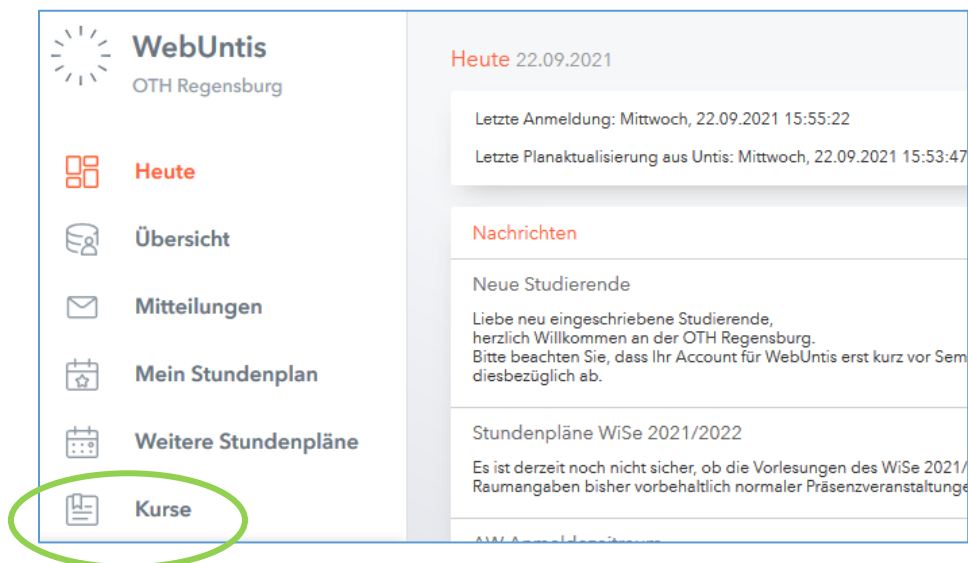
WebUntis
OTH Regensburg

Heute

Übersicht

Mitteilungen

Mein Stundenplan

Weitere Stundenpläne

Kurse

Heute 22.09.2021

Letzte Anmeldung: Mittwoch, 22.09.2021 15:55:22

Letzte Planaktualisierung aus Untis: Mittwoch, 22.09.2021 15:53:47

Nachrichten

Neue Studierende

Liebe neu eingeschriebene Studierende, herzlich Willkommen an der OTH Regensburg. Bitte beachten Sie, dass Ihr Account für WebUntis erst kurz vor Sem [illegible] diesbezüglich ab.

Stundenpläne WiSe 2021/2022

Es ist derzeit noch nicht sicher, ob die Vorlesungen des WiSe 2021/ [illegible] Raumangaben bisher vorbehaltlich normaler Präsenzveranstaltunge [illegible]

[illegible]